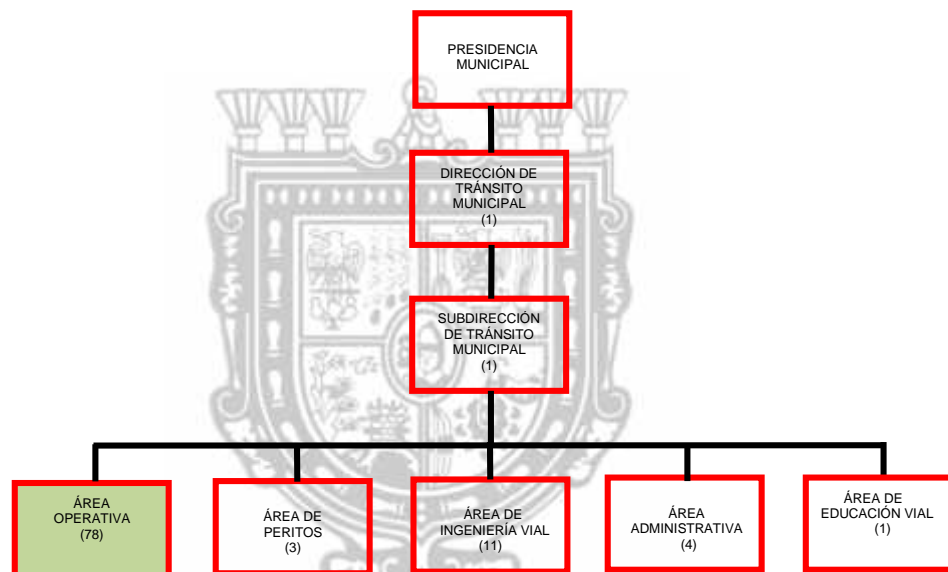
PRESIDENCIA MUNICIPAL

DIRECCIÓN DE TRÁNSITO MUNICIPAL (1)

SUBDIRECCIÓN DE TRÁNSITO MUNICIPAL (1)

ÁREA OPERATIVA (78)

ÁREA DE PERITOS (3)

ÁREA DE INGENIERÍA VIAL (11)

ÁREA ADMINISTRATIVA (4)

ÁREA DE EDUCACIÓN VIAL (1)